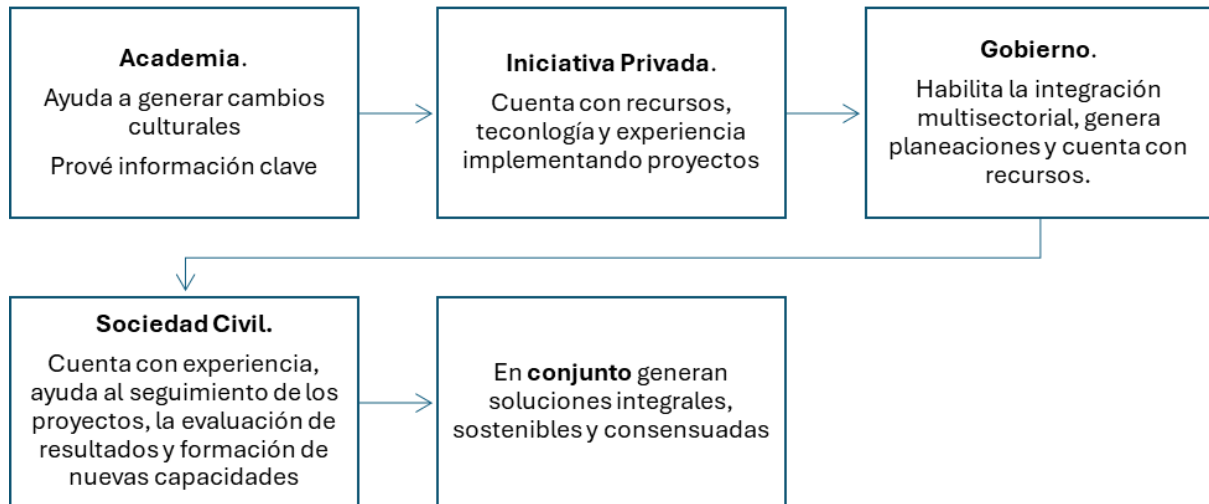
**Academia**.

Ayuda a generar cambios culturales

Provée información clave

**Iniciativa Privada**.

Cuenta con recursos, teconlogía y experiencia implementando proyectos

**Gobierno**.

Habilita la integración multisectorial, genera planeaciones y cuenta con recursos.

**Sociedad Civil.**

Cuenta con experiencia, ayuda al seguimiento de los proyectos, la evaluación de resultados y formación de nuevas capacidades

En **conjunto** generan soluciones integrales, sostenibles y consensuadas